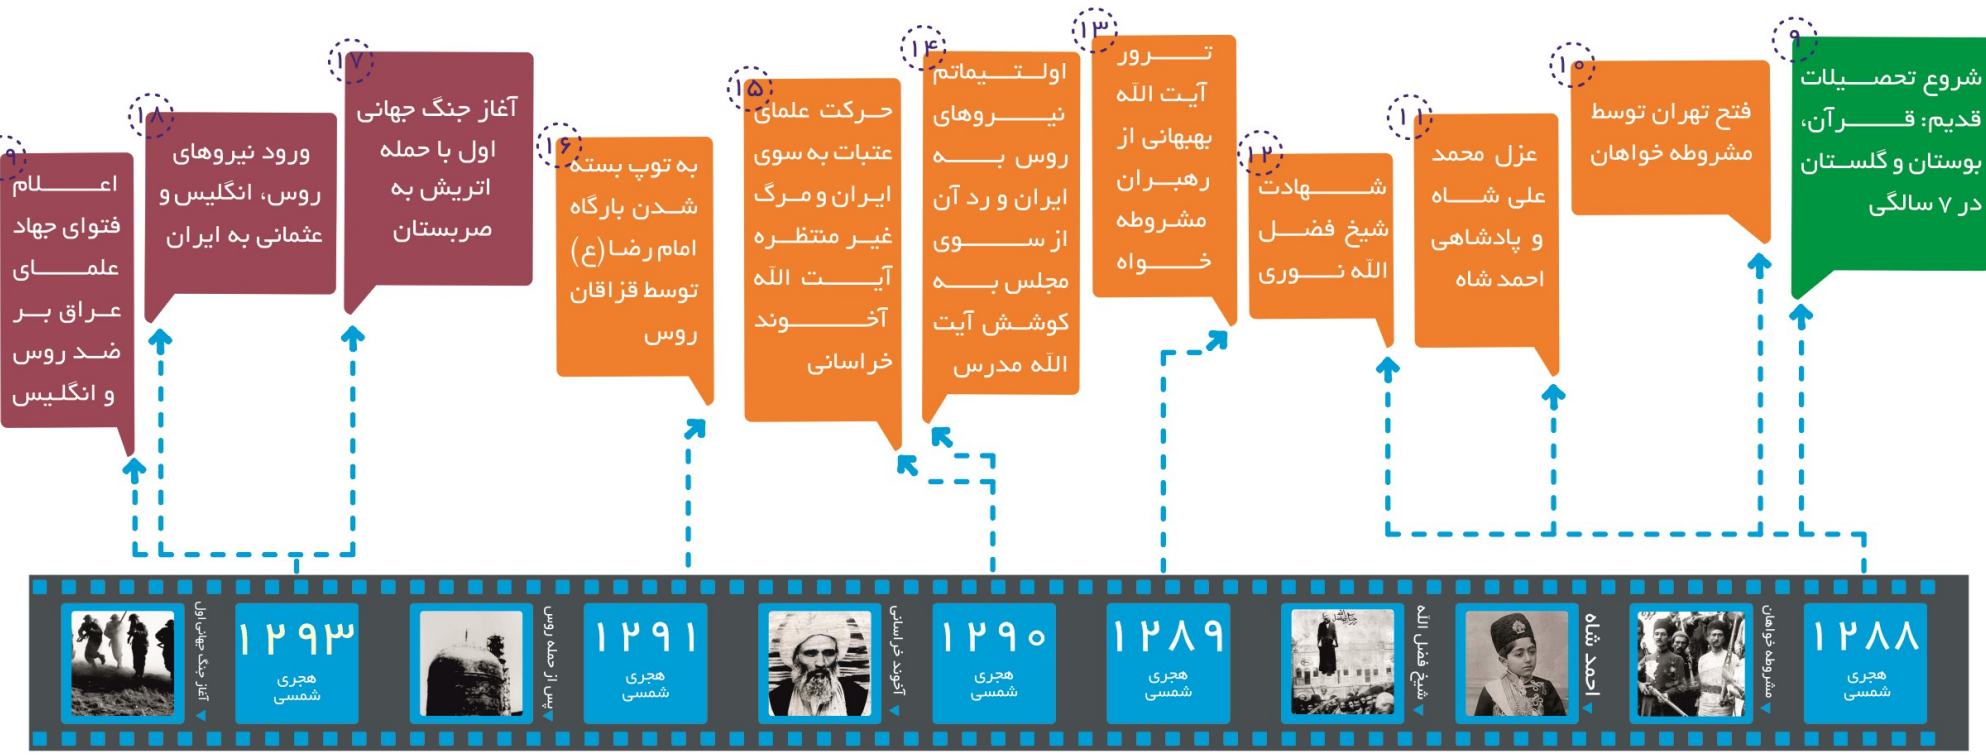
۹
شروع تحصیلات قدیم: قـــرآن، بوستان و گلستان در ۷ سالگی

۱۰
فتح تهران توسط مشروطه خواهان

۱۱
عزل محمد علی شـــاه و پادشاهی احمد شاه

۱۲
شـــهادت شیخ فضـــل الله نـــوری

۱۳
تـــرور آیت الله بهبهانی از رهبـــران مشـــروطه خـــواه

۱۴
اولـــتیماتم نیـــروهای روس بـــه ایران و رد آن از ســـوی مجلس بـــه کوشش آیت الله مدرس

۱۵
حـــرکت علمای عتبات به سوی ایران و مـــرگ غیـــر منتظـــره آیـــت اللّه آخـــوند خراسانی

۱۶
به توپ بسته شـــدن بارگاه امام رضا(ع) توسط قزاقان روس

۱۷
آغاز جنگ جهانی اول با حمله اتریش به صربستان

۱۸
ورود نیروهای روس، انگلیس و عثمانی به ایران

۹
اعـــلام فتوای جهاد علمـــای عـــراق بـــر ضـــد روس و انگلیس

۱۲۸۸ هجری شمسی
مشروطه خواهان

احمد شاه

۱۲۸۹ هجری شمسی
شیخ فضل الله

۱۲۹۰ هجری شمسی
آخوند خراسانی

۱۲۹۱ هجری شمسی
پس از حمله روس

۱۲۹۳ هجری شمسی
آغاز جنگ جهانی اول